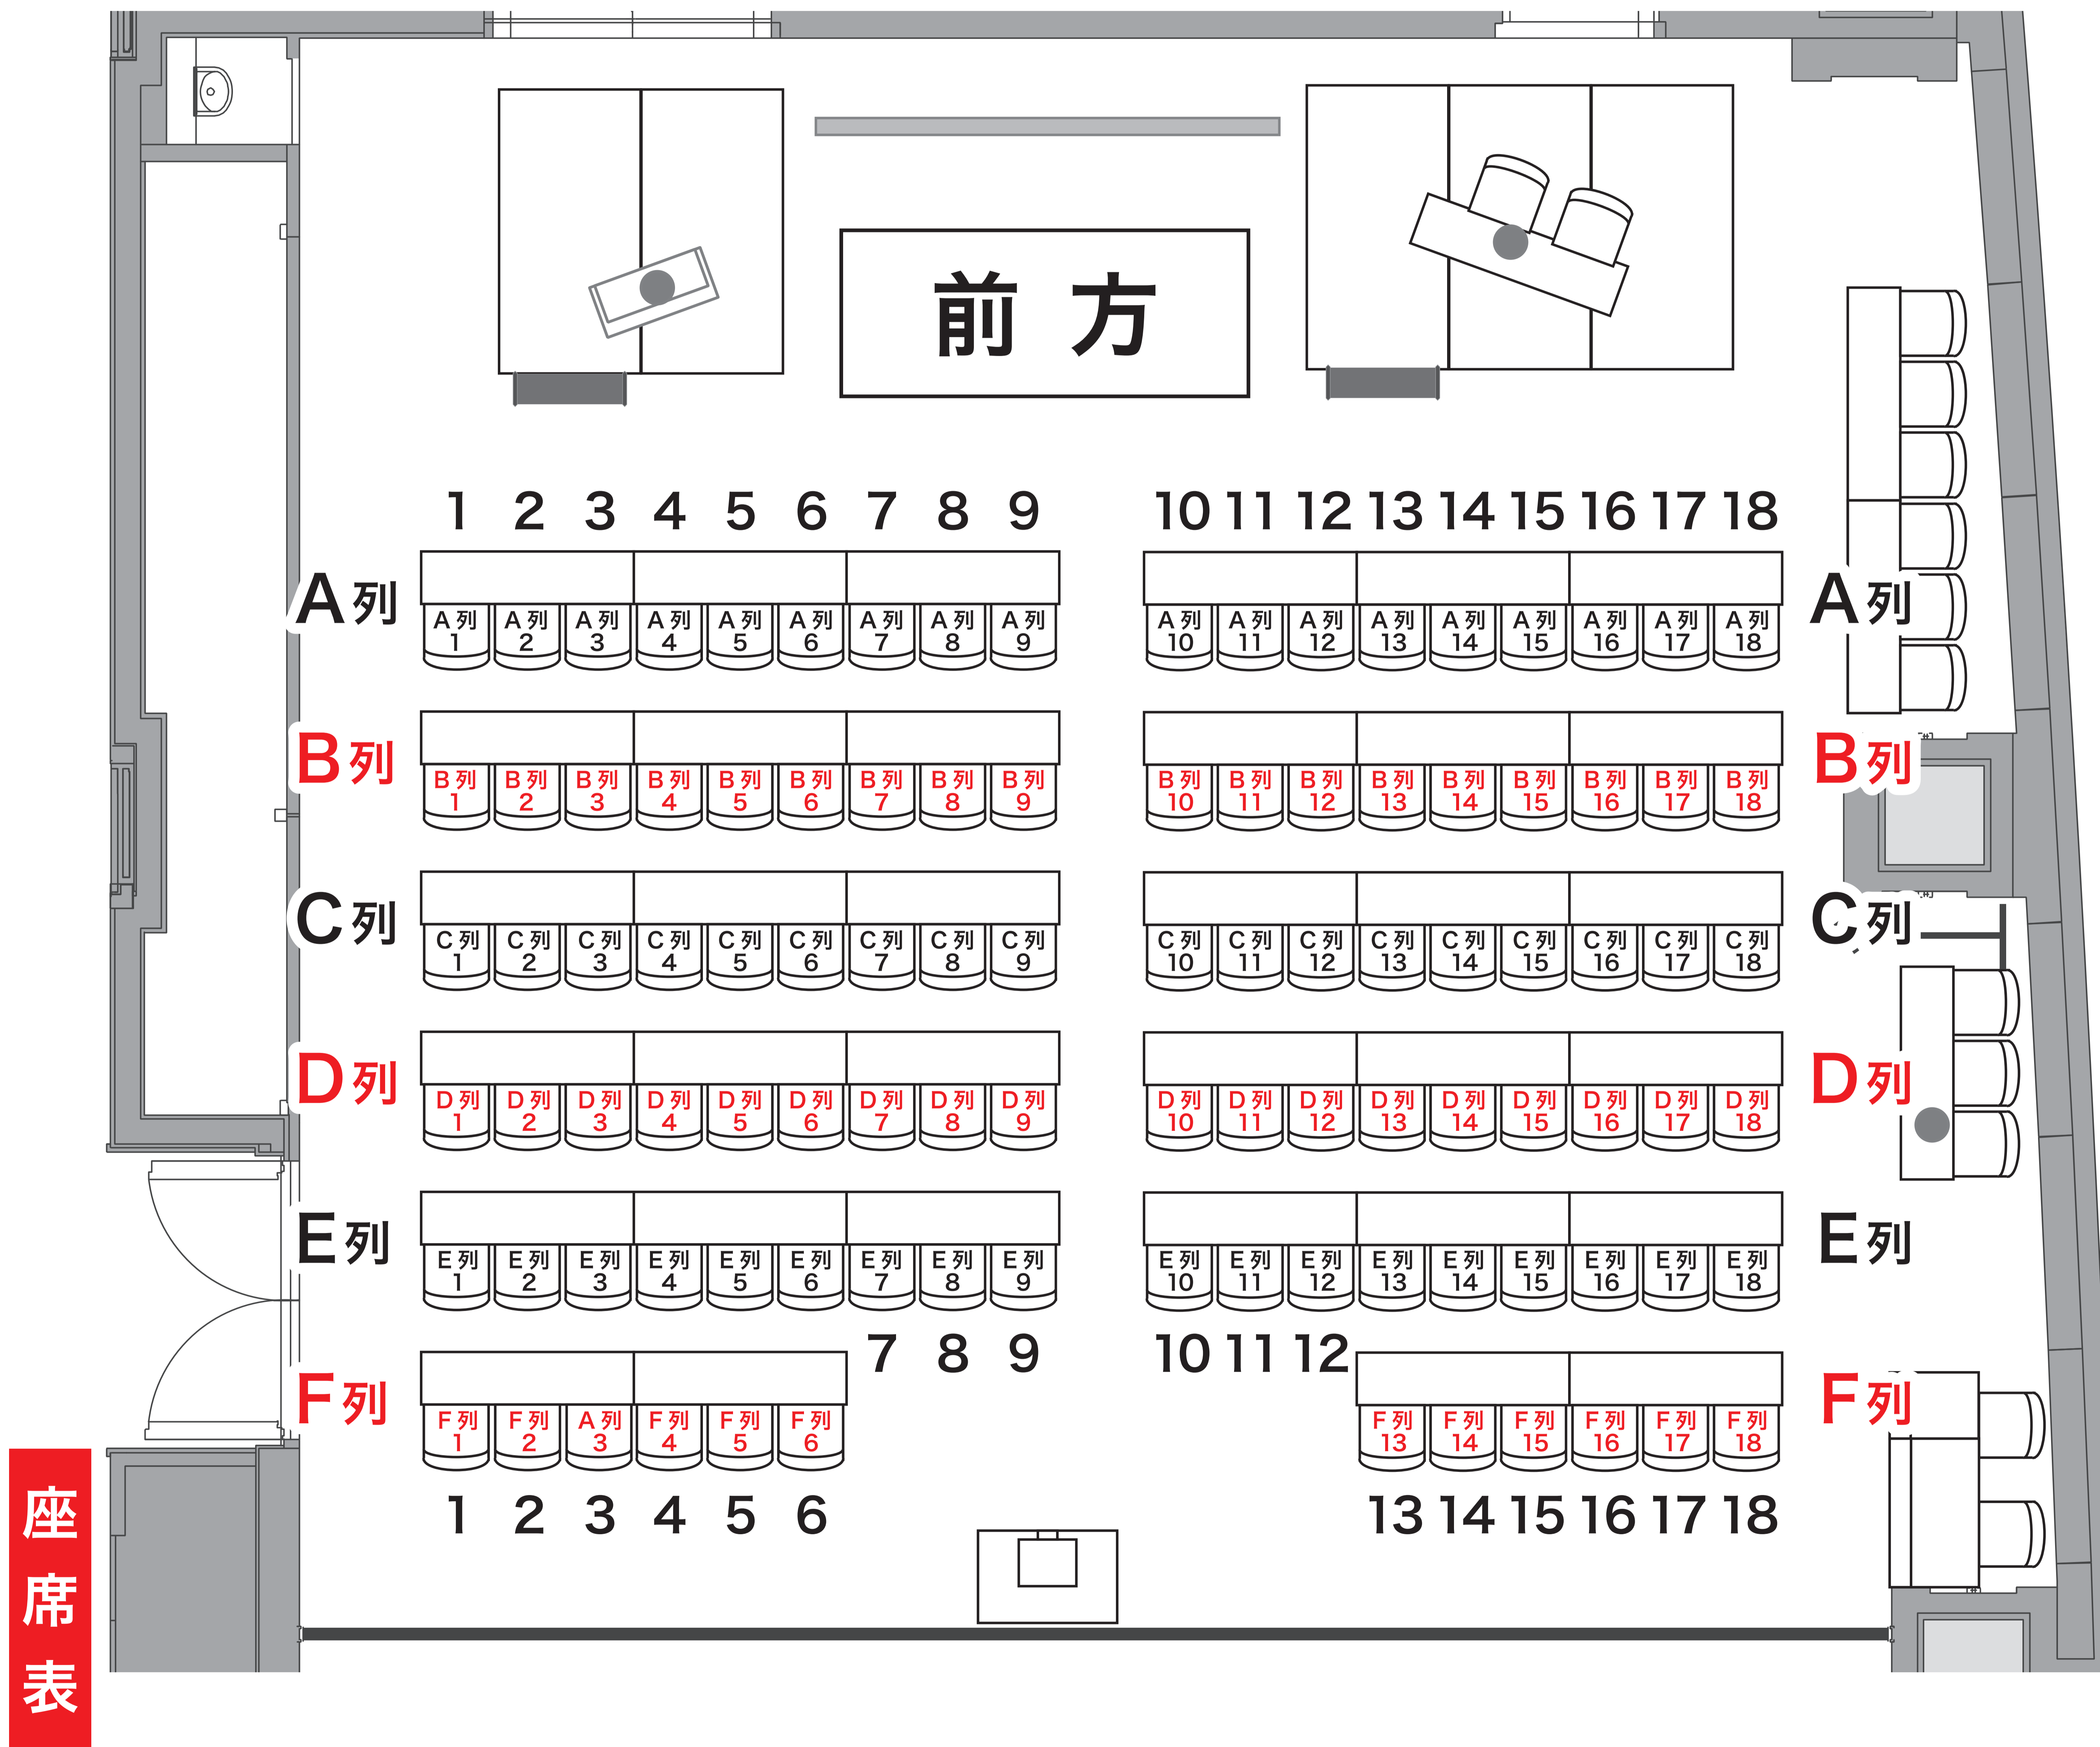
前方

1 2 3 4 5 6 7 8 9 10 11 12 13 14 15 16 17 18

A列
A列 1 A列 2 A列 3 A列 4 A列 5 A列 6 A列 7 A列 8 A列 9 A列 10 A列 11 A列 12 A列 13 A列 14 A列 15 A列 16 A列 17 A列 18
A列

B列
B列 1 B列 2 B列 3 B列 4 B列 5 B列 6 B列 7 B列 8 B列 9 B列 10 B列 11 B列 12 B列 13 B列 14 B列 15 B列 16 B列 17 B列 18
B列

C列
C列 1 C列 2 C列 3 C列 4 C列 5 C列 6 C列 7 C列 8 C列 9 C列 10 C列 11 C列 12 C列 13 C列 14 C列 15 C列 16 C列 17 C列 18
C列

D列
D列 1 D列 2 D列 3 D列 4 D列 5 D列 6 D列 7 D列 8 D列 9 D列 10 D列 11 D列 12 D列 13 D列 14 D列 15 D列 16 D列 17 D列 18
D列

E列
E列 1 E列 2 E列 3 E列 4 E列 5 E列 6 E列 7 E列 8 E列 9 E列 10 E列 11 E列 12 E列 13 E列 14 E列 15 E列 16 E列 17 E列 18
E列

7 8 9 10 11 12

F列
F列 1 F列 2 A列 3 F列 4 F列 5 F列 6 F列 13 F列 14 F列 15 F列 16 F列 17 F列 18
F列

1 2 3 4 5 6 13 14 15 16 17 18

座席表